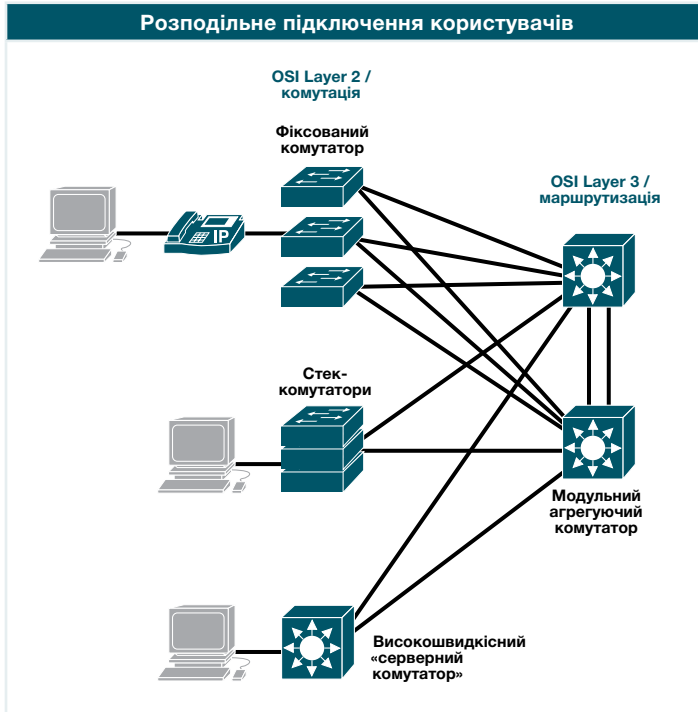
Розподільне підключення користувачів

OSI Layer 2 / комутація

Фіксований комутатор

IP

OSI Layer 3 / маршрутизація

Стек-комутатори

Модульний агрегуючий комутатор

Високошвидкісний «серверний комутатор»